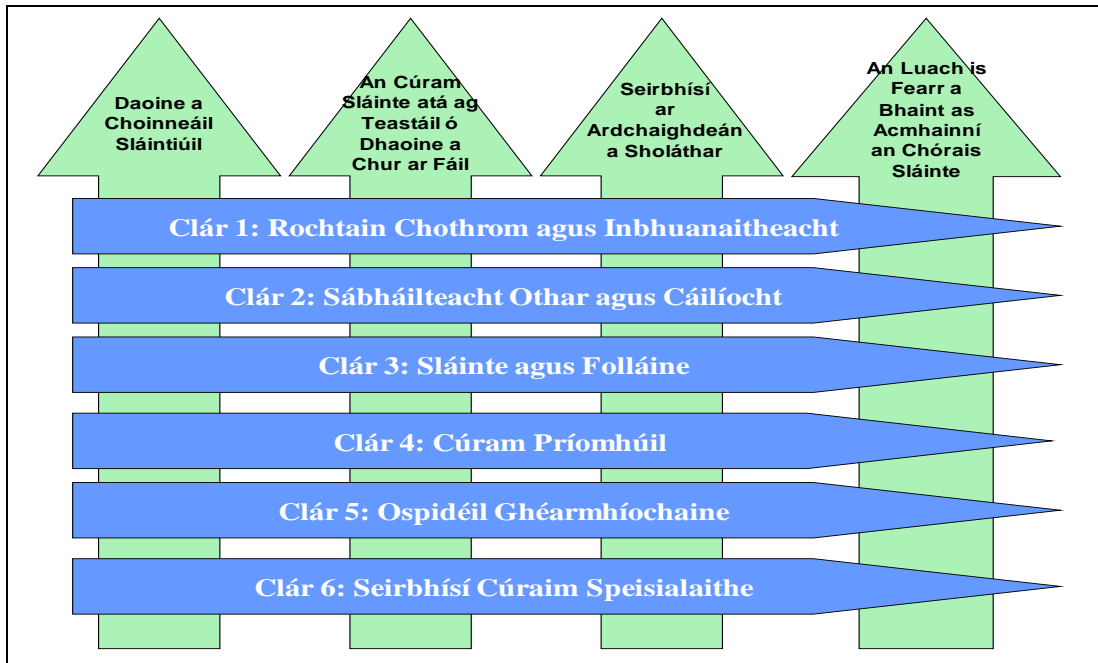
Daoine a Choinneáil Sláintiúil

An Cúram Sláinte atá ag Teastáil ó Dhaoine a Chur ar Fáil

Seirbhísí ar Ardchaighdeán a Sholáthar

An Luach is Fearr a Bhaint as Acmhainní an Chórais Sláinte

Clár 1: Rochtain Chothrom agus Inbhuanaitheacht

Clár 2: Sábháilteacht Othar agus Cáilíocht

Clár 3: Sláinte agus Folláine

Clár 4: Cúram Príomhúil

Clár 5: Ospidéil Ghéarmhíochaine

Clár 6: Seirbhísí Cúraim Speisialaithe